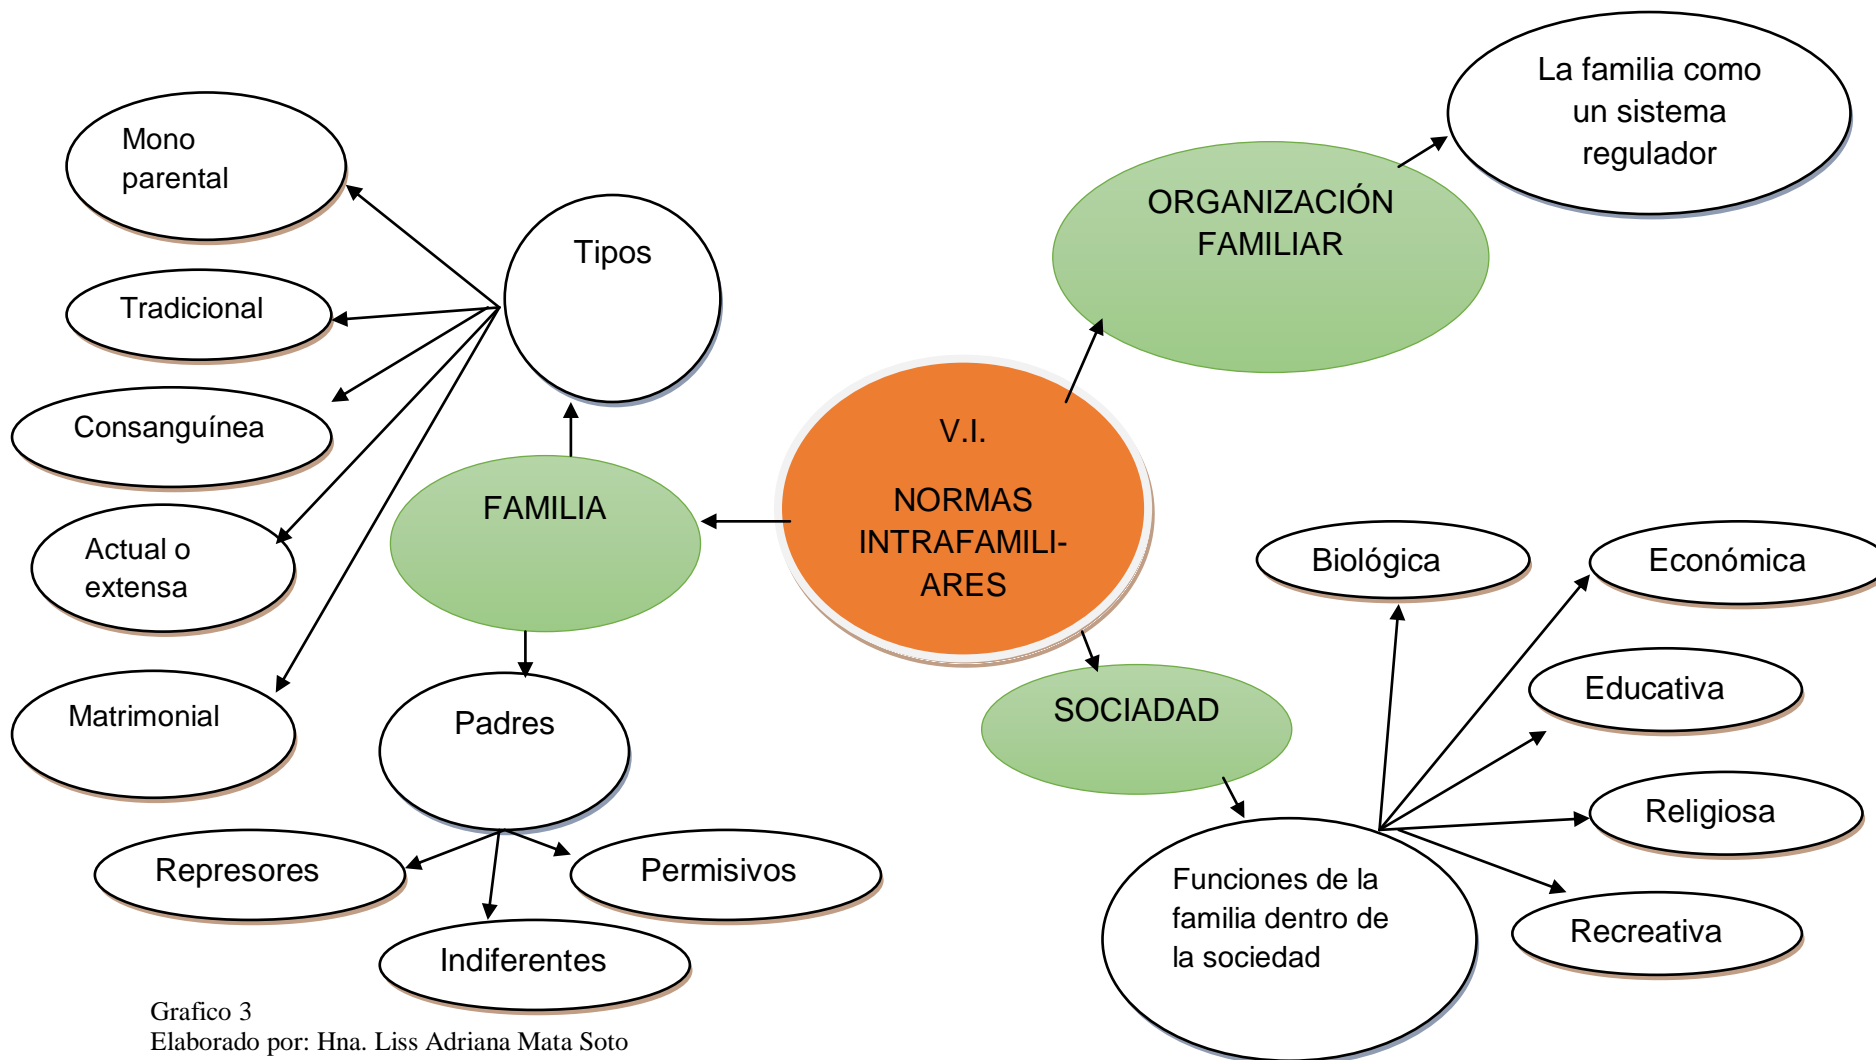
La familia como un sistema regulador

ORGANIZACIÓN FAMILIAR

Mono parental

Tipos

Tradicional

Consanguínea

V.I.

NORMAS INTRAFAMILI-ARES

FAMILIA

Actual o extensa

Biológica

Económica

Educativa

Matrimonial

Padres

SOCIADAD

Religiosa

Represores

Permisivos

Funciones de la familia dentro de la sociedad

Recreativa

Indiferentes

Grafico 3
Elaborado por: Hna. Liss Adriana Mata Soto